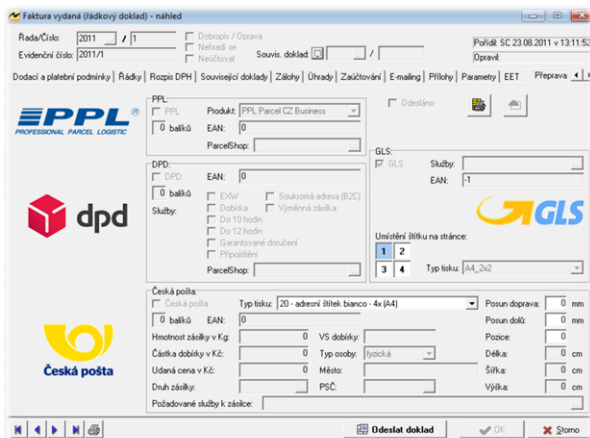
Faktura vydaná (řádkový doklad) - náhled

Řada/Číslo: 2011 / 1
Evidenční číslo: 2011/1
Dobropis / Oprava
Nehradí se
Neúčtovat
Souvis. doklad: /
Pořídil: SC 23.08.2011 v 13:11:52
Opravil:

Dodací a platební podmínky | Řádky | Rozpis DPH | Související doklady | Zálohy | Úhrady | Zaúčtování | E-mailing | Přílohy | Parametry | EET | Přeprava

PPL PROFESSIONAL PARCEL LOGISTIC
PPL
PPL
Produkt: PPL Parcel CZ Business
0 balíků
EAN: 0
ParcelShop:
Odesláno

dpd
DPD
DPD
EAN: 0
0 balíků
Služby:
EXW
Dobírka
Do 10 hodin
Do 12 hodin
Garantované doručení
Připojištění
Soukromá adresa (B2C)
Výměnná zásilka
ParcelShop:

GLS
GLS
Služby:
EAN: -1
GLS
Umístění štítku na stránce:
1 2
3 4
Typ tisku: A4_2x2

Česká pošta
Česká pošta
Česká pošta
Typ tisku: 20 - adresní štítek bianco - 4x (A4)
0 balíků
EAN: 0
Hmotnost zásilky v Kg: 0
Částka dobírky v Kč: 0
Udaná cena v Kč: 0
Druh zásilky:
VS dobírky:
Typ osoby: fyzická
Město:
PSČ:
Požadované služby k zásilce:
Posun doprava: 0 mm
Posun dolů: 0 mm
Pozice: 0
Délka: 0 cm
Šířka: 0 cm
Výška: 0 cm

Odeslat doklad
OK
Storno